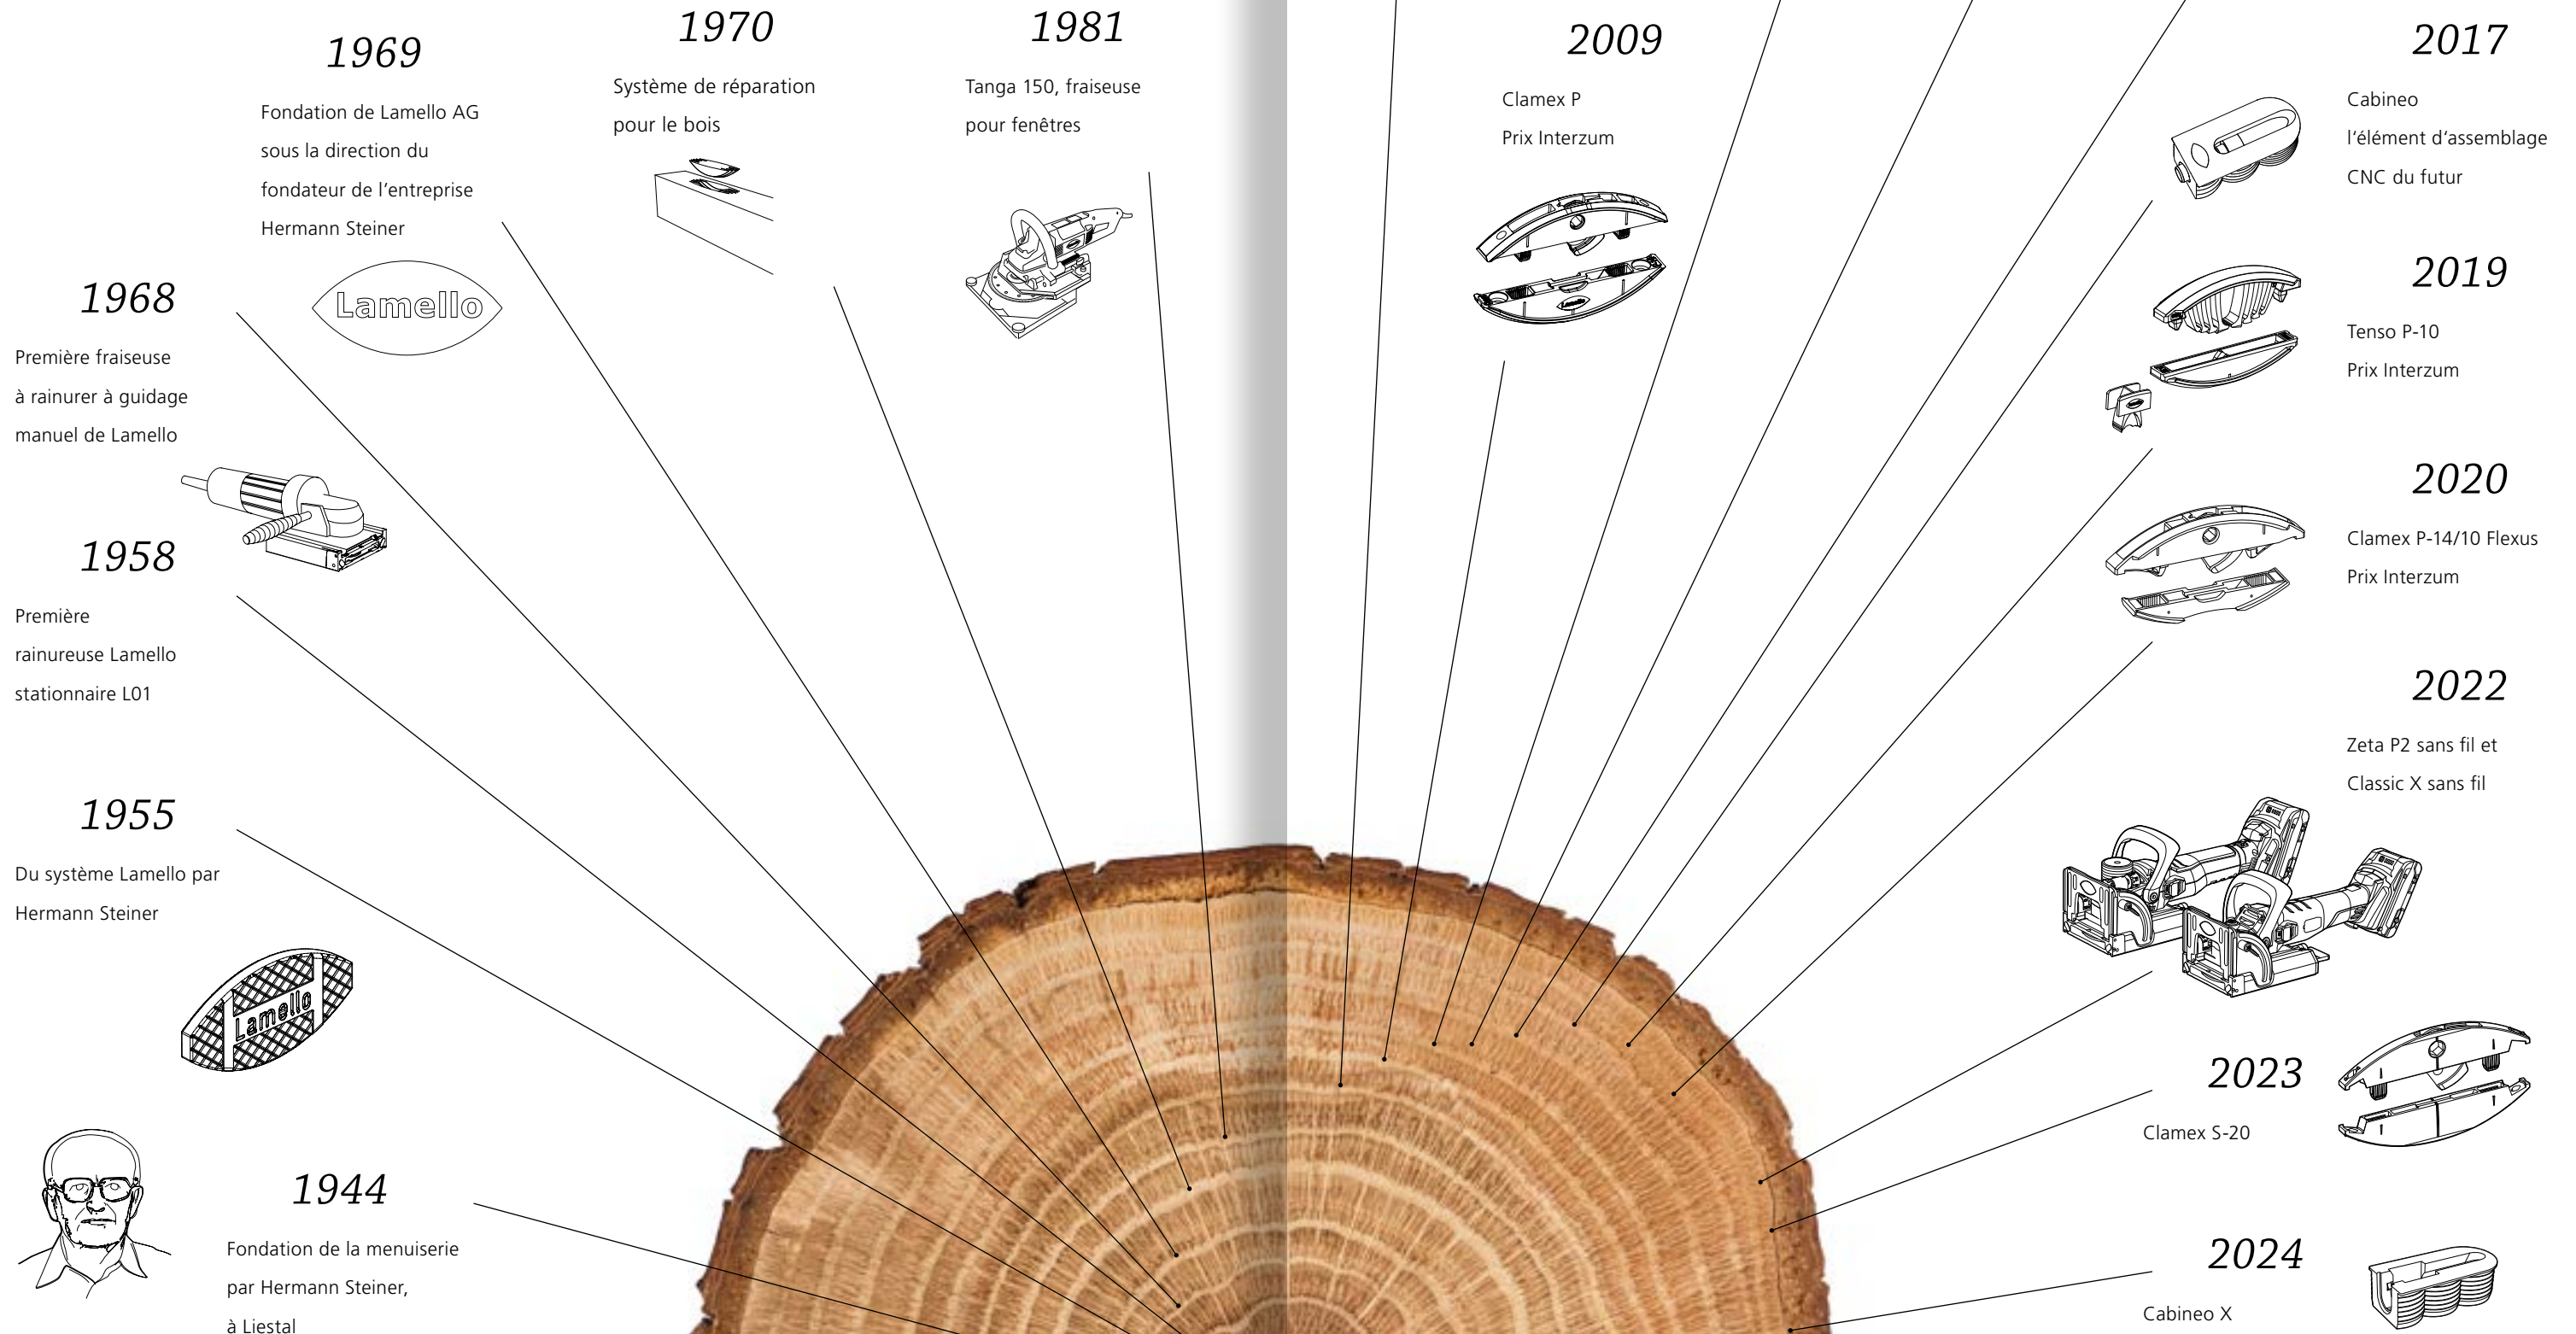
1970
Système de réparation pour le bois

1981
Tanga 150, fraiseuse pour fenêtres

1969
Fondation de Lamello AG sous la direction du fondateur de l'entreprise Hermann Steiner

Lamello

1968
Première fraiseuse à rainurer à guidage manuel de Lamello

1958
Première rainureuse Lamello stationnaire L01

1955
Du système Lamello par Hermann Steiner

Lamello

1944
Fondation de la menuiserie par Hermann Steiner, à Liestal

2009
Clamex P
Prix Interzum

2017
Cabineo
l'élément d'assemblage CNC du futur

2019
Tenso P-10
Prix Interzum

2020
Clamex P-14/10 Flexus
Prix Interzum

2022
Zeta P2 sans fil et Classic X sans fil

2023
Clamex S-20

2024
Cabineo X